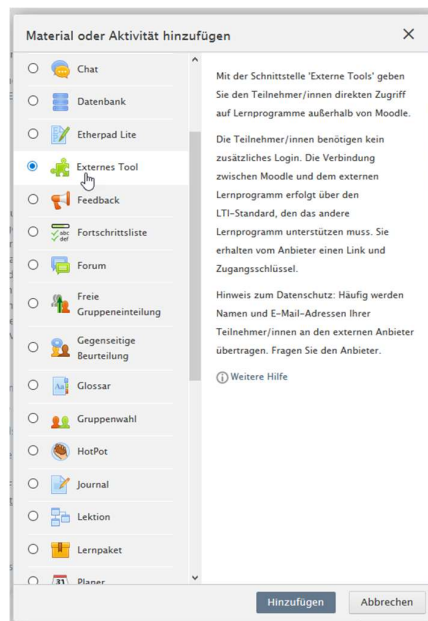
Material oder Aktivität hinzufügen

×

Chat
Datenbank
Etherpad Lite
Externes Tool
Feedback
Fortschrittsliste
Forum
Freie Gruppeneinteilung
Gegenseitige Beurteilung
Glossar
Gruppenwahl
HotPot
Journal
Lektion
Lernpaket
Planer

Mit der Schnittstelle 'Externe Tools' geben Sie den Teilnehmer/innen direkten Zugriff auf Lernprogramme außerhalb von Moodle.

Die Teilnehmer/innen benötigen kein zusätzliches Login. Die Verbindung zwischen Moodle und dem externen Lernprogramm erfolgt über den LTI-Standard, den das andere Lernprogramm unterstützen muss. Sie erhalten vom Anbieter einen Link und Zugangsschlüssel.

Hinweis zum Datenschutz: Häufig werden Namen und E-Mail-Adressen Ihrer Teilnehmer/innen an den externen Anbieter übertragen. Fragen Sie den Anbieter.

Weitere Hilfe

Hinzufügen
Abbrechen